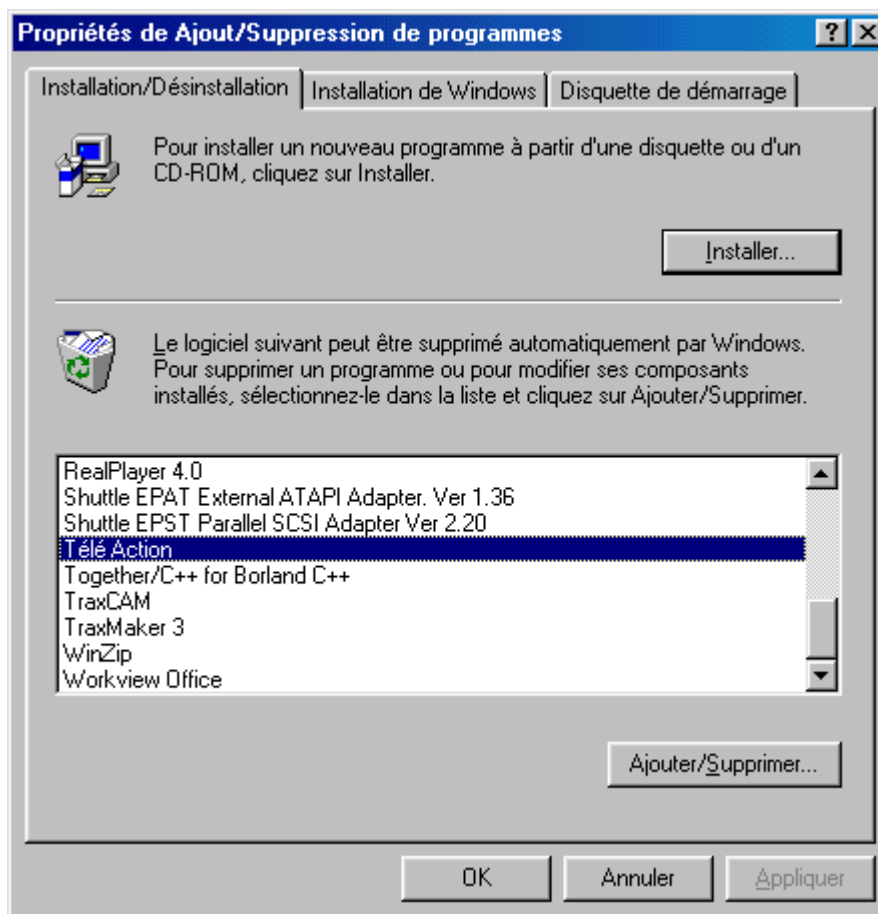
Propriétés de Ajout/Suppression de programmes

?

Installation/Désinstallation | Installation de Windows | Disquette de démarrage

Pour installer un nouveau programme à partir d'une disquette ou d'un CD-ROM, cliquez sur Installer.

Installer...

Le logiciel suivant peut être supprimé automatiquement par Windows. Pour supprimer un programme ou pour modifier ses composants installés, sélectionnez-le dans la liste et cliquez sur Ajouter/Supprimer.

RealPlayer 4.0
Shuttle EPAT External ATAPI Adapter. Ver 1.36
Shuttle EPST Parallel SCSI Adapter Ver 2.20
Télé Action
Together/C++ for Borland C++
TraxCAM
TraxMaker 3
WinZip
Workview Office

Ajouter/Supprimer...

OK | Annuler | Appliquer